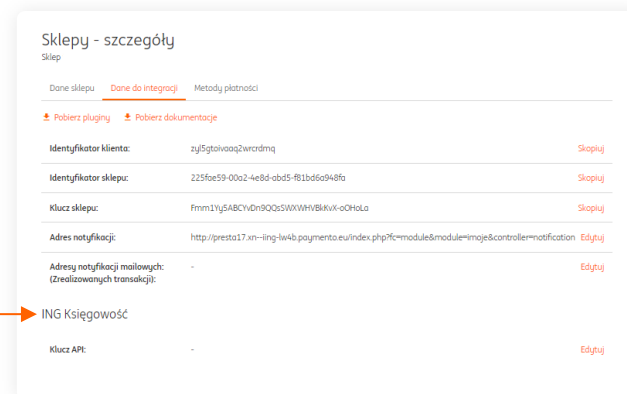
Sklepy - szczegóły
Sklep

Dane sklepu
Dane do integracji
Metody płatności

Pobierz pluginy
Pobierz dokumentacje

| | | |
|---|---|---|
| Identyfikator klienta: | zyl5gtoivaaq2wrcrdmq | Skopiuj |
| Identyfikator sklepu: | 225fae59-00a2-4e8d-abd5-f81bd6a948fa | Skopiuj |
| Klucz sklepu: | Fmm1Yy5ABCYvDn9QQsSWXWHVBkKvX-oOHoLa | Skopiuj |
| Adres notyfikacji: | http://presta17.xn--iing-lw4b.paymento.eu/index.php?fc=module&module=imoje&controller=notification | Edytuj |
| Adresy notyfikacji mailowych: (Zrealizowanych transakcji): | - | Edytuj |

ING Księgowość

| | | |
|---|---|---|
| Klucz API: | - | Edytuj |